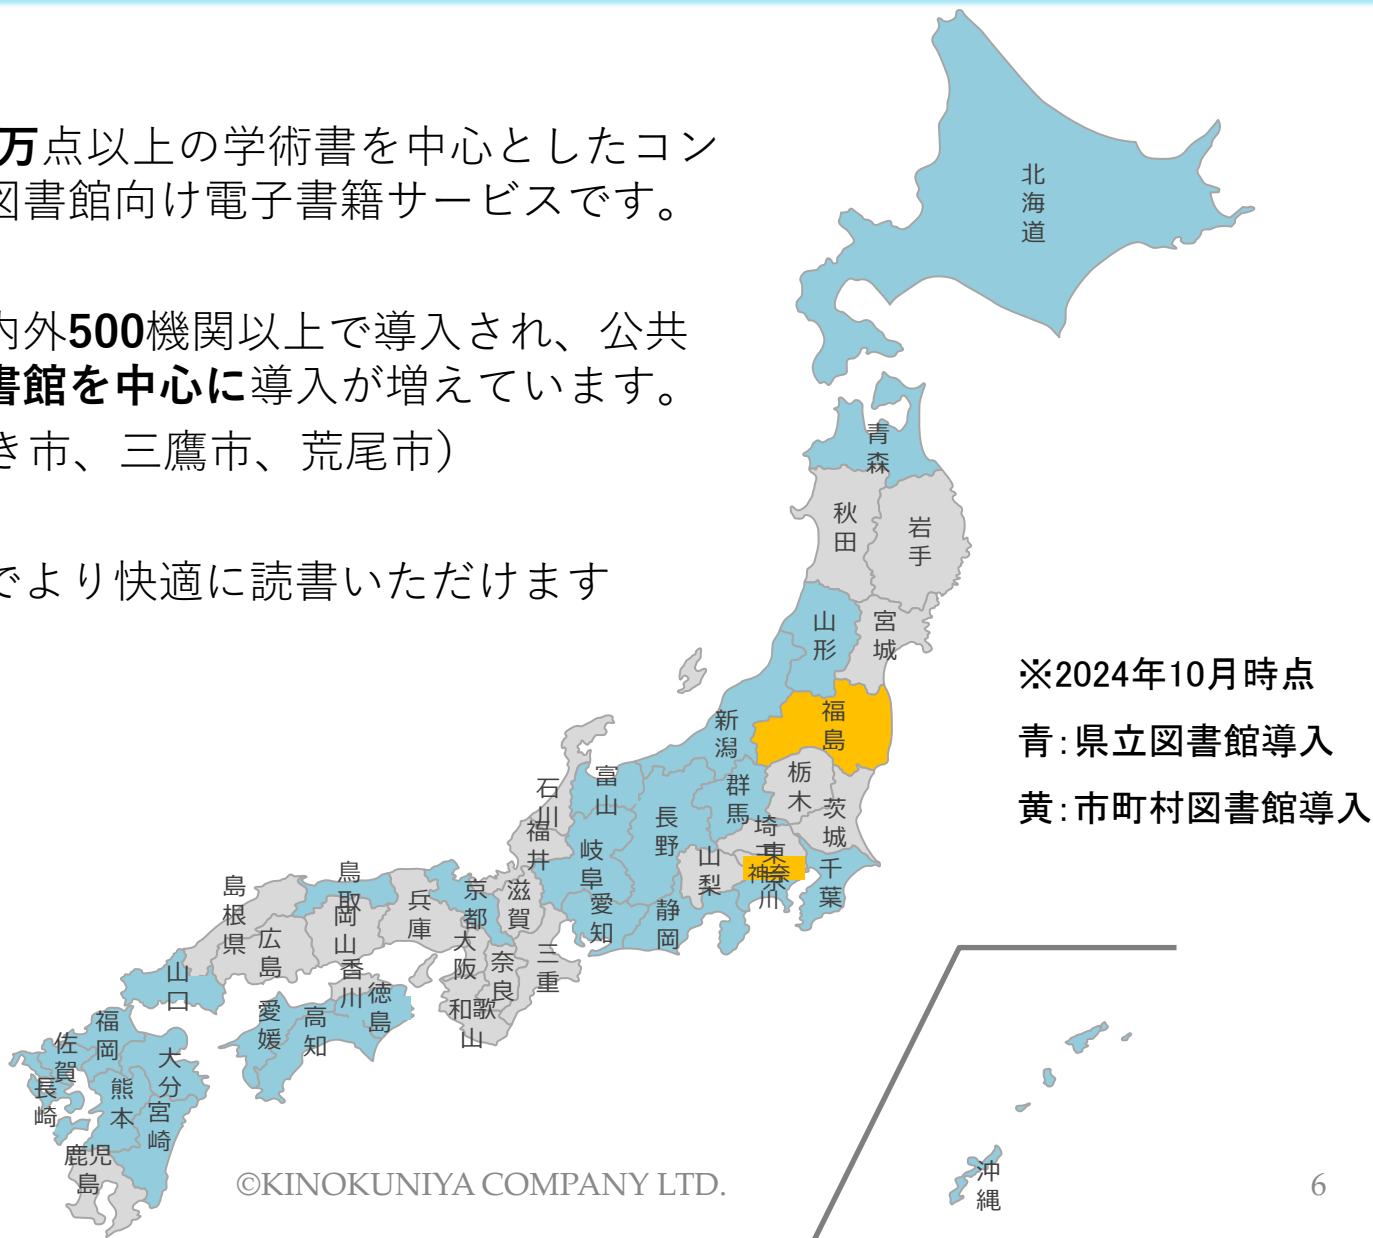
万点以上の学術書を中心としたコン
図書館向け電子書籍サービスです。

内外500機関以上で導入され、公共
書館を中心に導入が増えています。
き市、三鷹市、荒尾市）

でより快適に読書いただけます

北海道
青森
秋田
岩手
山形
宮城
福島
新潟
群馬
栃木
茨城
石川
富山
福井
長野
岐阜
埼玉
東京
神奈川
千葉
山梨
静岡
愛知
滋賀
京都
三重
奈良
大阪
和歌山
兵庫
鳥取
岡山
島根県
広島
山口
香川
徳島
愛媛
高知
福岡
佐賀
長崎
大分
熊本
宮崎
鹿児島
沖縄

※2024年10月時点
青：県立図書館導入
黄：市町村図書館導入

©KINOKUNIYA COMPANY LTD.

6